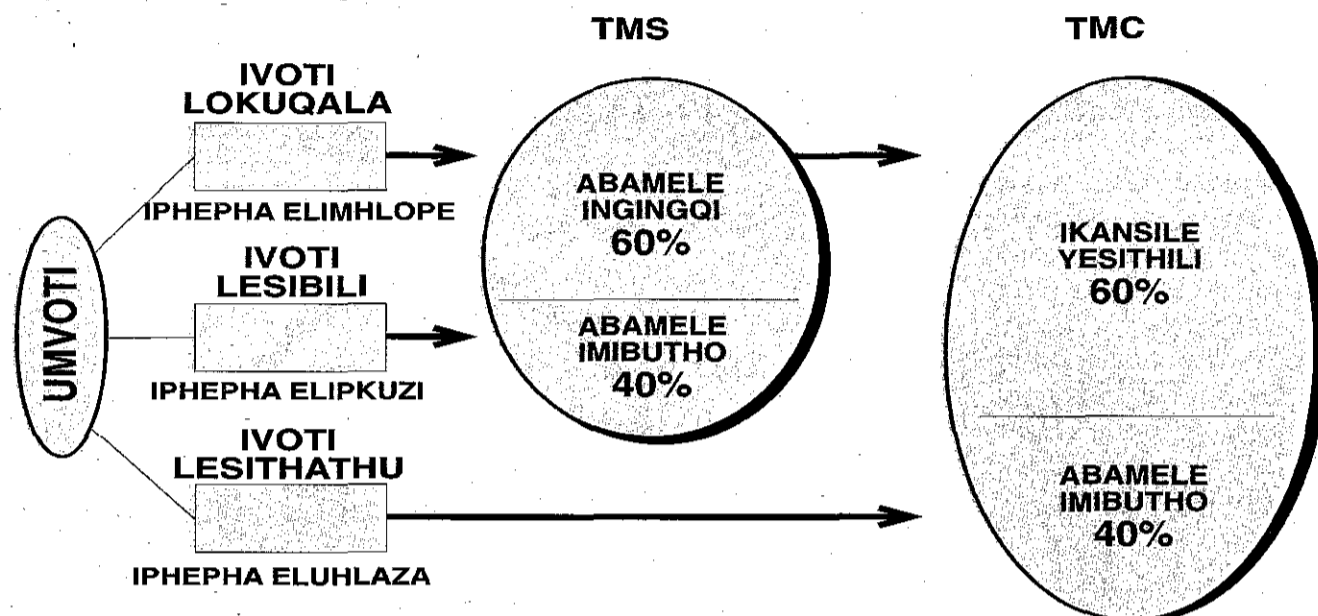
TMS

TMC

IVOTI LOKUQALA

IPHEPHA ELIMHLOPE

IVOTI LESIBILI

IPHEPHA ELIPKUZI

IVOTI LESITHATHU

IPHEPHA ELUHLAZA

UMVOTI

ABAMELE INGINGQI 60%

ABAMELE IMIBUTHO 40%

IKANSILE YESITHILI 60%

ABAMELE IMIBUTHO 40%